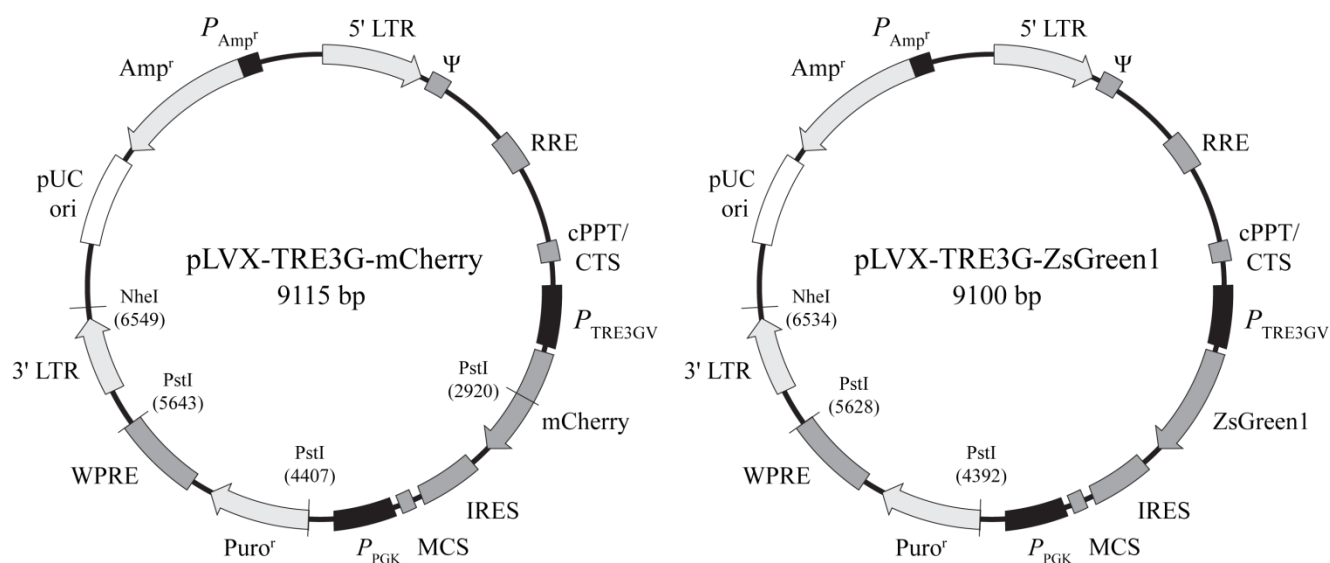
$P_{\text{Amp}^r}$
5' LTR
Amp$^r$
Ψ
RRE
pUC ori
cPPT/ CTS
pLVX-TRE3G-mCherry
9115 bp
NheI (6549)
$P_{\text{TRE3GV}}$
3' LTR
PstI (5643)
PstI (2920)
mCherry
PstI (4407)
WPRE
IRES
Puro$^r$
$P_{\text{PGK}}$
MCS

$P_{\text{Amp}^r}$
5' LTR
Amp$^r$
Ψ
RRE
pUC ori
cPPT/ CTS
pLVX-TRE3G-ZsGreen1
9100 bp
NheI (6534)
$P_{\text{TRE3GV}}$
3' LTR
PstI (5628)
ZsGreen1
PstI (4392)
WPRE
IRES
Puro$^r$
$P_{\text{PGK}}$
MCS